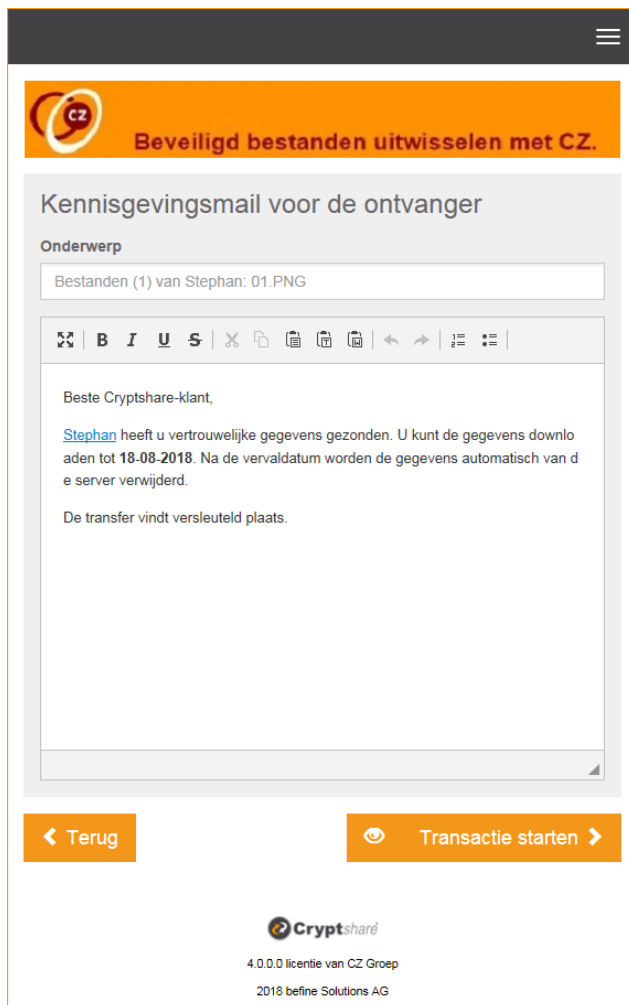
CZ

Beveiligd bestanden uitwisselen met CZ.

Kennisgevingsmail voor de ontvanger

Onderwerp

Bestanden (1) van Stephan: 01.PNG

B I U S

Beste Cryptshare-klant,

Stephan heeft u vertrouwelijke gegevens gezonden. U kunt de gegevens downloaden tot **18-08-2018**. Na de vervaldatum worden de gegevens automatisch van de server verwijderd.

De transfer vindt versleuteld plaats.

Terug

Transactie starten

Cryptshare

4.0.0.0 licentie van CZ Groep

2018 befine Solutions AG